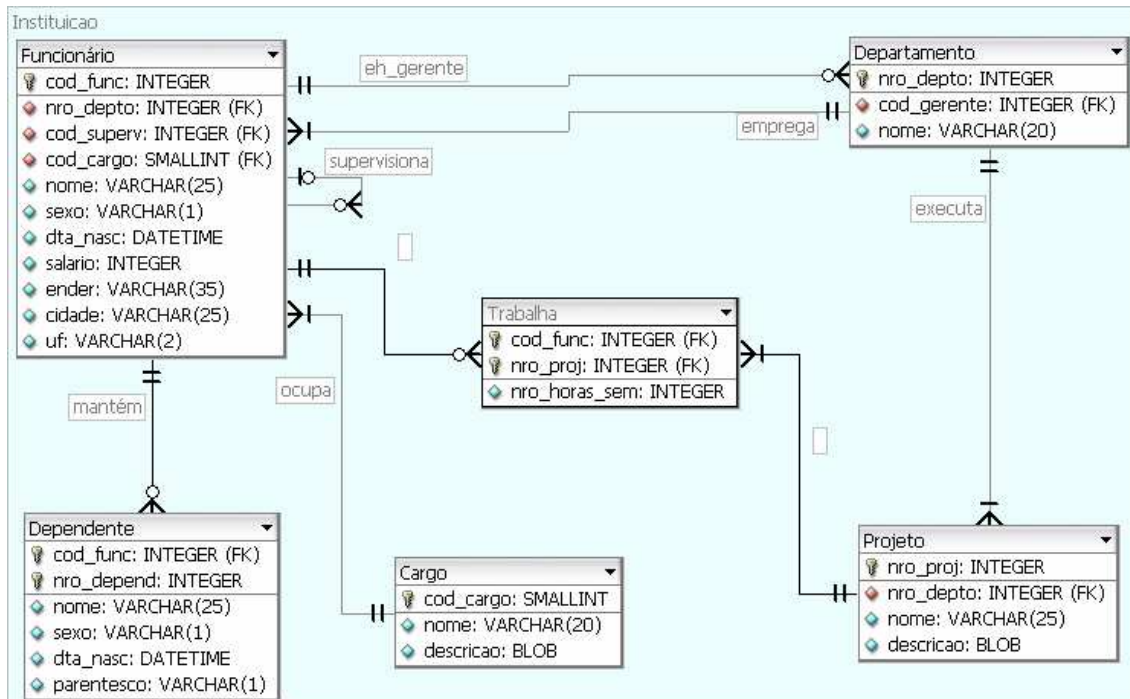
Instituicao

Funcionário
cod_func: INTEGER
nro_depto: INTEGER (FK)
cod_superv: INTEGER (FK)
cod_cargo: SMALLINT (FK)
nome: VARCHAR(25)
sexo: VARCHAR(1)
dta_nasc: DATETIME
salario: INTEGER
ender: VARCHAR(35)
cidade: VARCHAR(25)
uf: VARCHAR(2)

eh_gerente

emprega

supervisiona

Departamento
nro_depto: INTEGER
cod_gerente: INTEGER (FK)
nome: VARCHAR(20)

executa

Trabalha
cod_func: INTEGER (FK)
nro_proj: INTEGER (FK)
nro_horas_sem: INTEGER

ocupa

mantém

Dependente
cod_func: INTEGER (FK)
nro_depend: INTEGER
nome: VARCHAR(25)
sexo: VARCHAR(1)
dta_nasc: DATETIME
parentesco: VARCHAR(1)

Cargo
cod_cargo: SMALLINT
nome: VARCHAR(20)
descricao: BLOB

Projeto
nro_proj: INTEGER
nro_depto: INTEGER (FK)
nome: VARCHAR(25)
descricao: BLOB